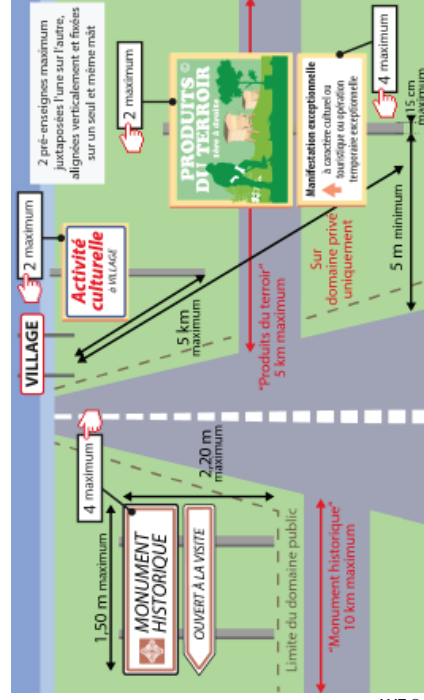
2 pré-enseignes maximum juxtaposées l'une sur l'autre, alignées verticalement et fixées sur un seul et même mât

2 maximum

PRODUITS DU TERROIR
Vente à domicile

4 maximum

Manifestation exceptionnelle
à caractère culturel ou touristique ou opération temporaire exceptionnelle

15 cm maximum

Sur domaine privé uniquement

5 m minimum

"Produits du terroir"
5 km maximum

2 maximum

Activité culturelle
à VILLAGE

VILLAGE

5 km maximum

4 maximum

2,20 m maximum

1,50 m maximum

MONUMENT HISTORIQUE

OUVERT À LA VISITE

Limite du domaine public

"Monument historique"
10 km maximum